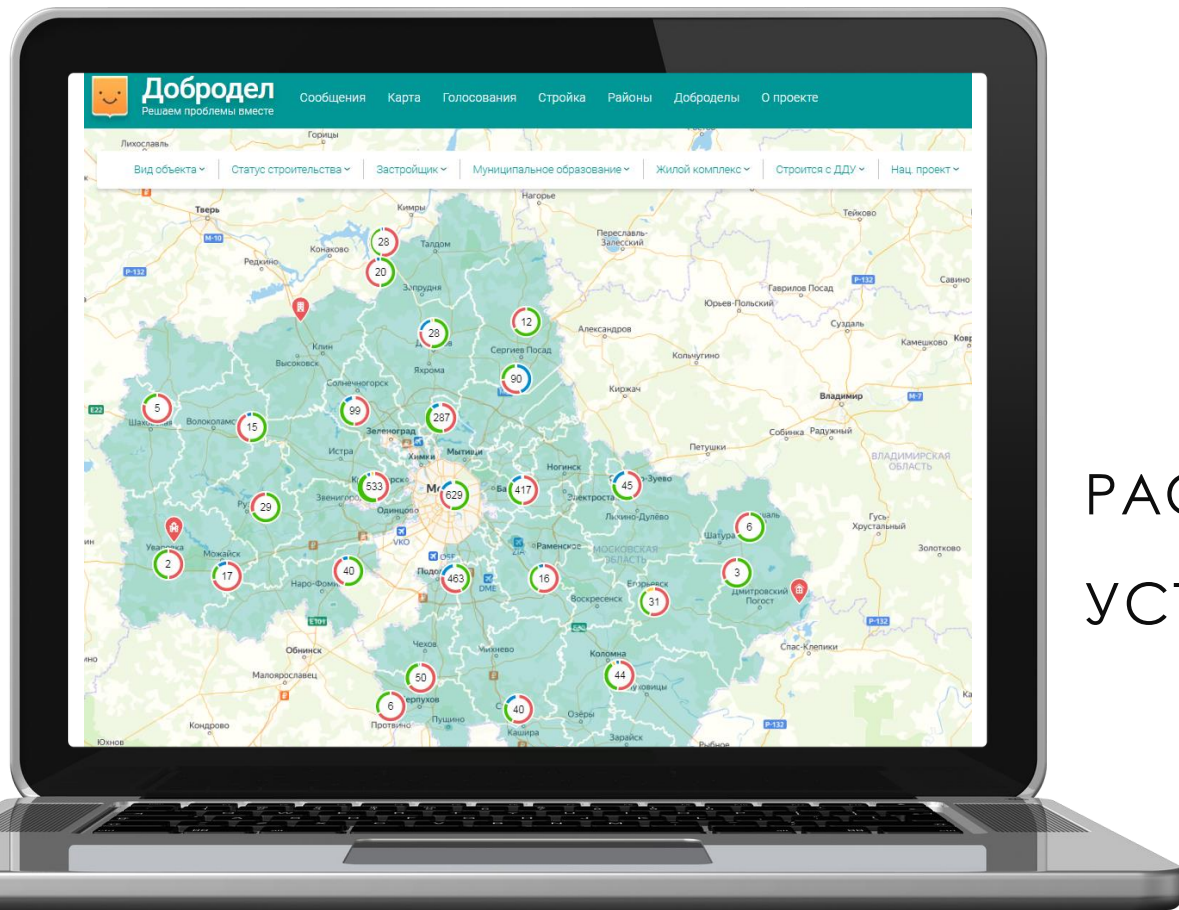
Добродел
Решаем проблемы вместе
Сообщения Карта Голосования Стройка Районы Добродел О проекте

Вид объекта Статус строительства Застройщик Муниципальное образование Жилой комплекс Строится с ДДУ Нац. проект

Лихославль Горицы Тверь Кимры Нагорье Тейково Конаково Талдом Переславль-Залесский Редкино Дубна Гаврилов Посад Савино Юрьев-Польский Александров Суздаль Клин Сергиев Посад Кольчугино Камешково Высоковск Солнечногорск Ярхома Киржач Владимир Шаховская Волоколамск Зеленоград Собинка Радужный Истра Химки Мытищи Петушки ВЛАДИМИРСКАЯ ОБЛАСТЬ Ногинск Электросталь Ликино-Дулёво Звенигород Одинцово Гусь-Хрустальный Руза Москва Раменское МОСКОВСКАЯ ОБЛАСТЬ Шатура Золотково Уваровка Можайск Подольск Наро-Фоминск Егорьевск Воскресенск Дмитровский Погост Чехов Обнинск Малоярославец Коломна Спас-Клепики Серпухов Ступино Чехов Луховицы Кондрово Протвино Пущино Озёры Кашира Зарайск Рыбное Юхнов

28 20 28 12 90 5 15 99 287 533 629 417 45 6 29 2 17 40 463 16 31 3 50 44 6 40

РАС
УСТ